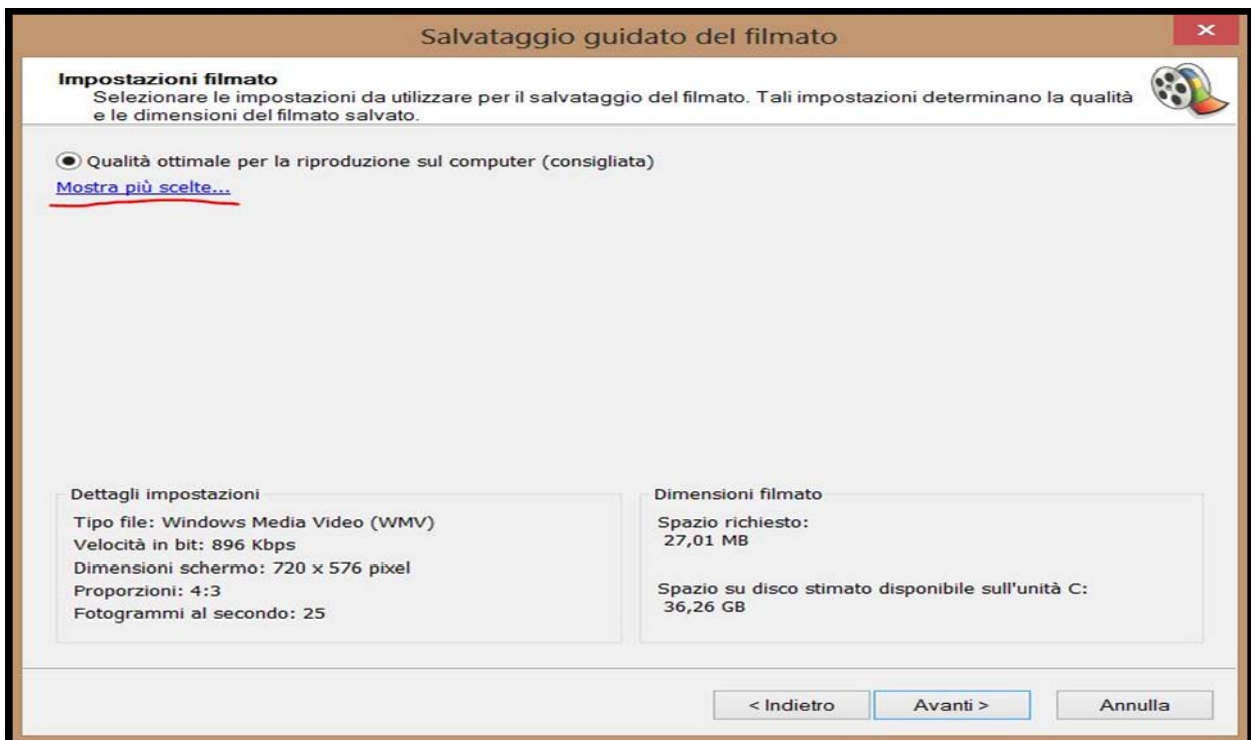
Salvataggio guidato del filmato

Impostazioni filmato
Selezionare le impostazioni da utilizzare per il salvataggio del filmato. Tali impostazioni determinano la qualità e le dimensioni del filmato salvato.

Qualità ottimale per la riproduzione sul computer (consigliata)
Mostra più scelte...

Dettagli impostazioni
Tipo file: Windows Media Video (WMV)
Velocità in bit: 896 Kbps
Dimensioni schermo: 720 x 576 pixel
Proporzioni: 4:3
Fotogrammi al secondo: 25

Dimensioni filmato
Spazio richiesto:
27,01 MB

Spazio su disco stimato disponibile sull'unità C:
36,26 GB

< Indietro
Avanti >
Annulla